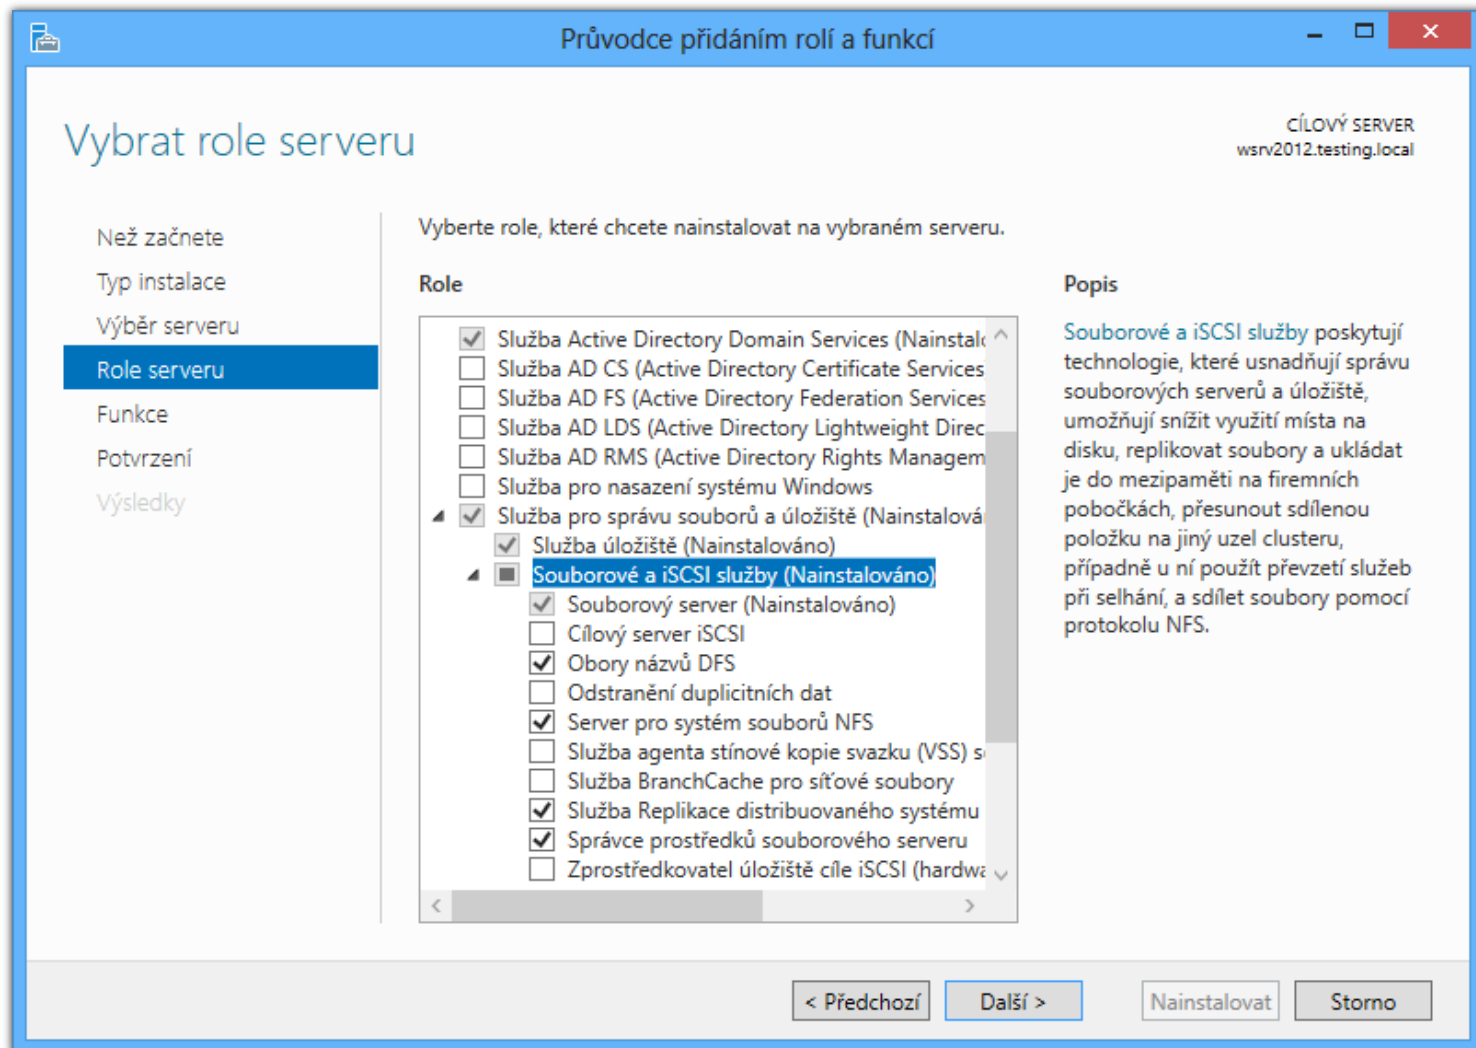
Průvodce přidáním rolí a funkcí

Vybrat role serveru

CÍLOVÝ SERVER
wsrv2012.testing.local

Než začnete
Typ instalace
Výběr serveru
Role serveru
Funkce
Potvrzení
Výsledky

Vyberte role, které chcete nainstalovat na vybraném serveru.

Role

Služba Active Directory Domain Services (Nainstalc
Služba AD CS (Active Directory Certificate Services
Služba AD FS (Active Directory Federation Services
Služba AD LDS (Active Directory Lightweight Direc
Služba AD RMS (Active Directory Rights Managem
Služba pro nasazení systému Windows
Služba pro správu souborů a úložiště (Nainstalová
Služba úložiště (Nainstalováno)
Souborové a iSCSI služby (Nainstalováno)
Souborový server (Nainstalováno)
Cílový server iSCSI
Obory názvů DFS
Odstranění duplicitních dat
Server pro systém souborů NFS
Služba agenta stínové kopie svazku (VSS) s
Služba BranchCache pro síťové soubory
Služba Replikace distribuovaného systému
Správce prostředků souborového serveru
Zprostředkovatel úložiště cíle iSCSI (hardwa

Popis

Souborové a iSCSI služby poskytují technologie, které usnadňují správu souborových serverů a úložiště, umožňují snížit využití místa na disku, replikovat soubory a ukládat je do mezipaměti na firemních pobočkách, přesunout sdílenou položku na jiný uzel clusteru, případně u ní použít převzetí služeb při selhání, a sdílet soubory pomocí protokolu NFS.

< Předchozí
Další >
Nainstalovat
Storno